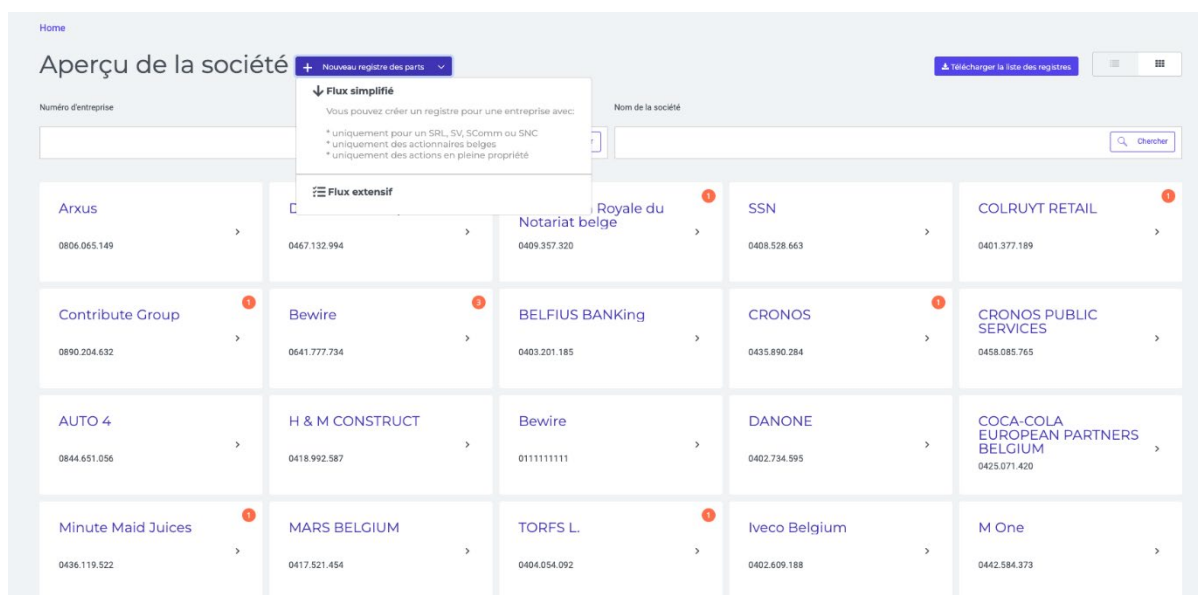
Home

Aperçu de la société + Nouveau registre des parts

Télécharger la liste des registres

Numéro d'entreprise

Nom de la société

Chercher

Flux simplifié

Vous pouvez créer un registre pour une entreprise avec:

* uniquement pour un SRL, SV, SComm ou SNC
* uniquement des actionnaires belges
* uniquement des actions en pleine propriété

Flux extensif

Arxus
0806.065.149

D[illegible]
0467.132.994

1
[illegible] Royale du Notariat belge
0409.357.320

SSN
0408.528.663

1
COLRUYT RETAIL
0401.377.189

1
Contribute Group
0890.204.632

3
Bewire
0641.777.734

BELFIUS BANKing
0403.201.185

1
CRONOS
0435.890.284

CRONOS PUBLIC SERVICES
0458.085.765

AUTO 4
0844.651.056

H & M CONSTRUCT
0418.992.587

Bewire
0111111111

DANONE
0402.734.595

COCA-COLA EUROPEAN PARTNERS BELGIUM
0425.071.420

1
Minute Maid Juices
0436.119.522

MARS BELGIUM
0417.521.454

1
TORFS L.
0404.054.092

Iveco Belgium
0402.609.188

M One
0442.584.373